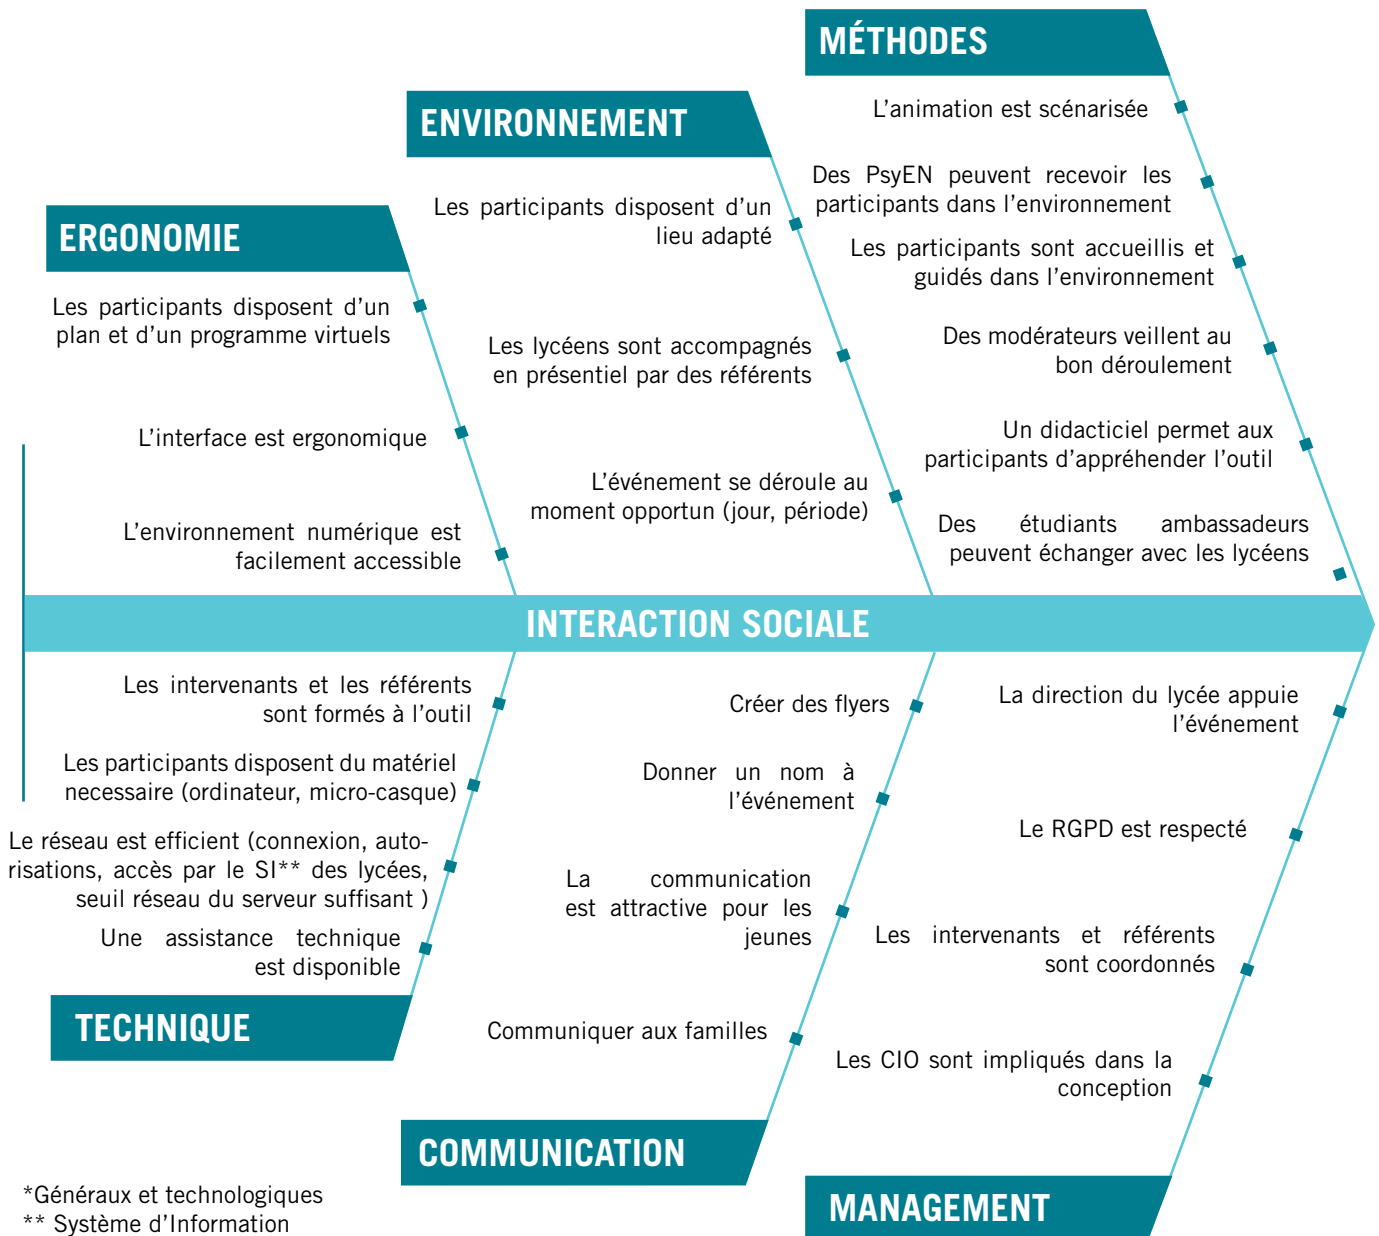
MÉTHODES

L'animation est scénarisée

Des PsyEN peuvent recevoir les participants dans l'environnement

Les participants sont accueillis et guidés dans l'environnement

Des modérateurs veillent au bon déroulement

Un didacticiel permet aux participants d'appréhender l'outil

Des étudiants ambassadeurs peuvent échanger avec les lycéens

ENVIRONNEMENT

Les participants disposent d'un lieu adapté

Les lycéens sont accompagnés en présentiel par des référents

L'événement se déroule au moment opportun (jour, période)

ERGONOMIE

Les participants disposent d'un plan et d'un programme virtuels

L'interface est ergonomique

L'environnement numérique est facilement accessible

INTERACTION SOCIALE

Les intervenants et les référents sont formés à l'outil

Les participants disposent du matériel necessaire (ordinateur, micro-casque)

Le réseau est efficient (connexion, autorisations, accès par le SI** des lycées, seuil réseau du serveur suffisant )

Une assistance technique est disponible

TECHNIQUE

Créer des flyers

Donner un nom à l'événement

La communication est attractive pour les jeunes

Communiquer aux familles

COMMUNICATION

La direction du lycée appuie l'événement

Le RGPD est respecté

Les intervenants et référents sont coordonnés

Les CIO sont impliqués dans la conception

MANAGEMENT

*Généraux et technologiques
** Système d'Information